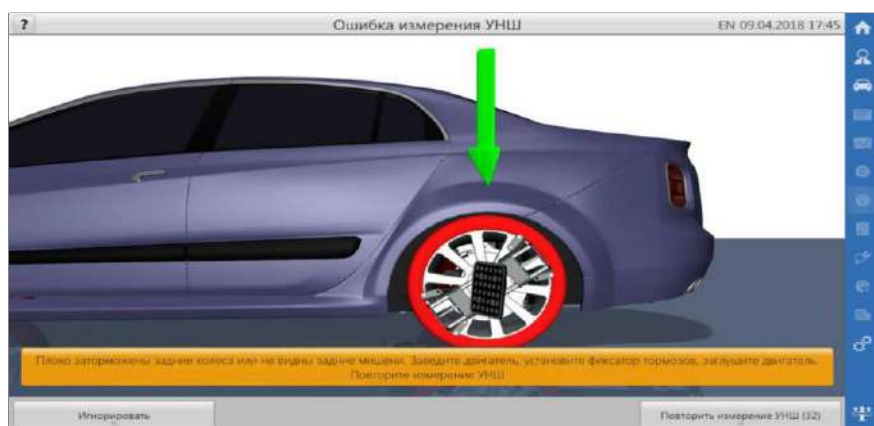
?

Ошибка измерения УНШ

EN 09.04.2018 17:45

Плохо заторможены задние колеса или не видны задние мишени. Заведите двигатель, установите фиксатор тормозов, заглушите двигатель. Повторите измерение УНШ

Игнорировать

Повторить измерение УНШ (32)